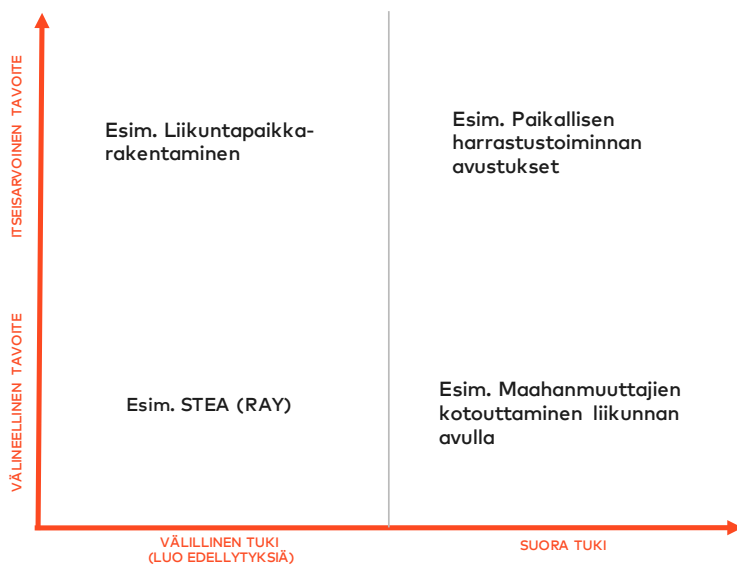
ITSEISARVOINEN TAVOITE

VÄLINEELLINEN TAVOITE

Esim. Liikuntapaikkarakentaminen

Esim. Paikallisen harrastustoiminnan avustukset

Esim. STEA (RAY)

Esim. Maahanmuuttajien kotouttaminen liikunnan avulla

VÄLILLINEN TUKI (LUO EDELLYTYKSIÄ)

SUORA TUKI